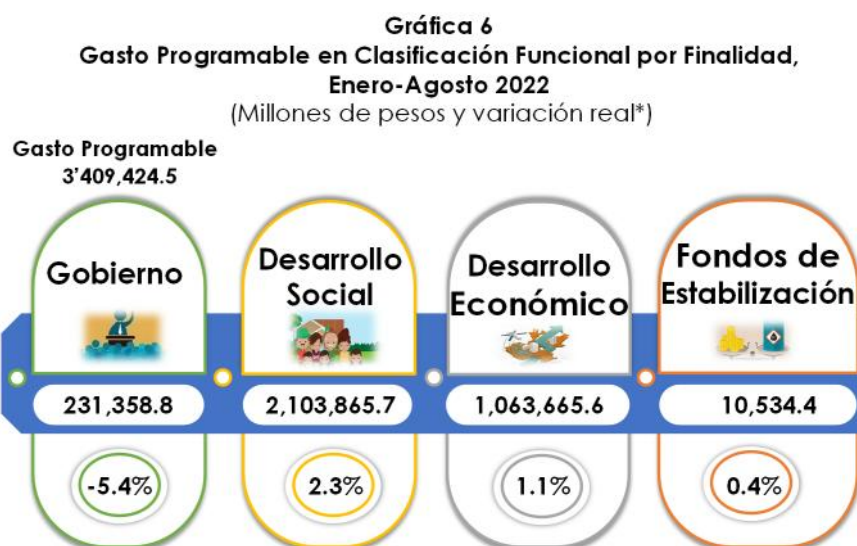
Gráfica 6
Gasto Programable en Clasificación Funcional por Finalidad, Enero-Agosto 2022
(Millones de pesos y variación real*)

Gasto Programable
3'409,424.5

Gobierno
231,358.8
-5.4%

Desarrollo Social
2,103,865.7
2.3%

Desarrollo Económico
1,063,665.6
1.1%

Fondos de Estabilización
10,534.4
0.4%